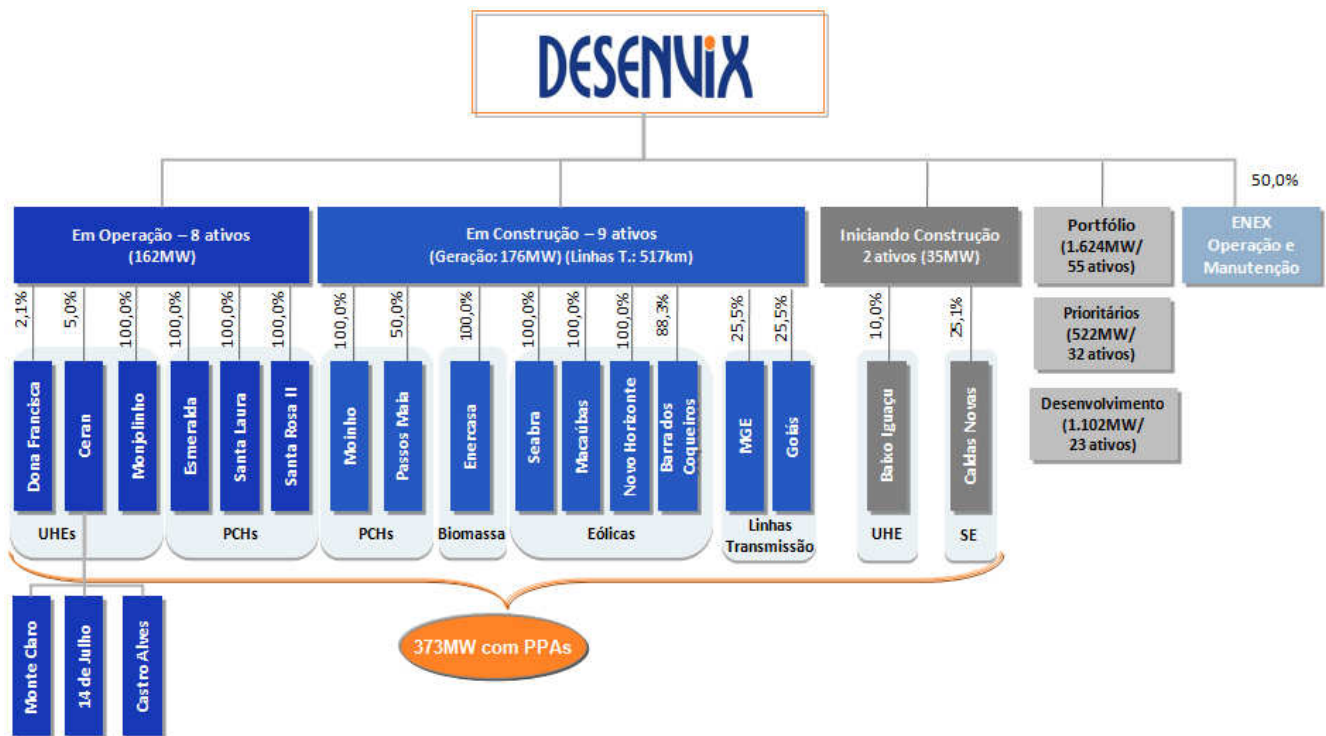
DESENVIX

50,0%

Em Operação – 8 ativos (162MW)

Em Construção – 9 ativos (Geração: 176MW) (Linhas T.: 517km)

Iniciando Construção 2 ativos (35MW)

Portfólio (1.624MW/ 55 ativos)

ENEX Operação e Manutenção

Prioritários (522MW/ 32 ativos)

Desenvolvimento (1.102MW/ 23 ativos)

2,1%
Dona Francisca

5,0%
Ceran

100,0%
Monjolinho

UHEs

100,0%
Esmeralda

100,0%
Santa Laura

100,0%
Santa Rosa II

PCHs

100,0%
Moinho

50,0%
Passos Maia

PCHs

100,0%
Enercasa

Biomassa

100,0%
Seabra

100,0%
Macaúbas

100,0%
Novo Horizonte

88,3%
Barra dos Coqueiros

Eólicas

25,5%
MGE

25,5%
Goiás

Linhas Transmissão

10,0%
Baixo Iguaçu

UHE

25,1%
Caldas Novas

SE

Monte Claro

14 de Julho

Castro Alves

373MW com PPAs